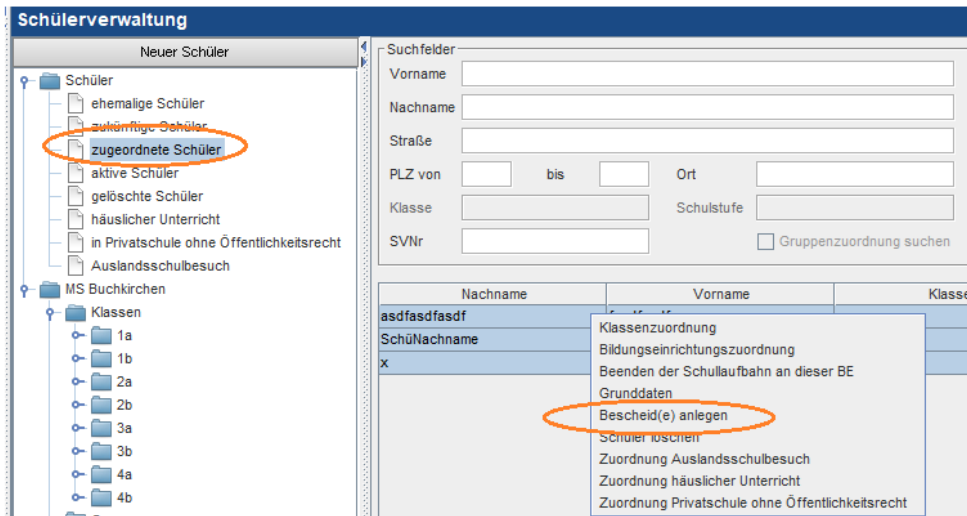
Schülerverwaltung

Neuer Schüler

Schüler
ehemalige Schüler
zukünftige Schüler
zugeordnete Schüler
aktive Schüler
gelöschte Schüler
häuslicher Unterricht
in Privatschule ohne Öffentlichkeitsrecht
Auslandsschulbesuch
MS Buchkirchen
Klassen
1a
1b
2a
2b
3a
3b
4a
4b

Suchfelder
Vorname
Nachname
Straße
PLZ von
bis
Ort
Klasse
Schulstufe
SVNr
Gruppenzuordnung suchen

| Nachname | Vorname | Klasse |
|---|---|---|
| asdfasdfasdf | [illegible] | |
| SchüNachname | | |
| x | | |

Klassenzuordnung
Bildungseinrichtungszuordnung
Beenden der Schullaufbahn an dieser BE
Grunddaten
Bescheid(e) anlegen
Schüler löschen
Zuordnung Auslandsschulbesuch
Zuordnung häuslicher Unterricht
Zuordnung Privatschule ohne Öffentlichkeitsrecht